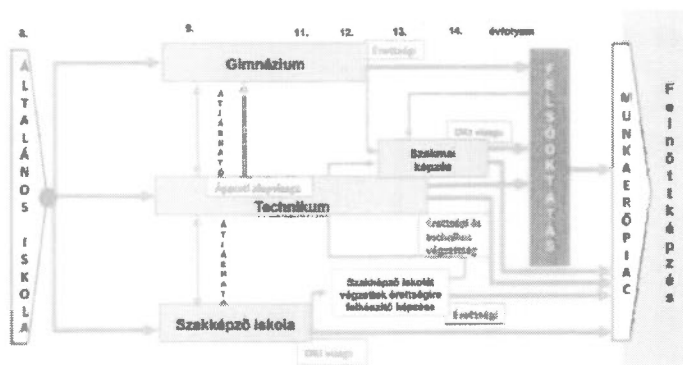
8.

9.

11.

12.

13.

14.

évfolyam

ÁLTALÁNOS ISKOLA

Gimnázium

Érettségi

ÁTJÁRHATÓSÁG

FELSŐOKTATÁS

MUNKAERŐPIAC

Felnőttképzés

OKJ vizsga

Szakmai képzés

Ágazati alapvizsga

Technikum

ÁTJÁRHATÓSÁG

Érettségi és technikusi végzettség

Szakképző iskolát végzettek érettségire felkészítő képzése

Szakképző iskola

Érettségi

OKJ vizsga